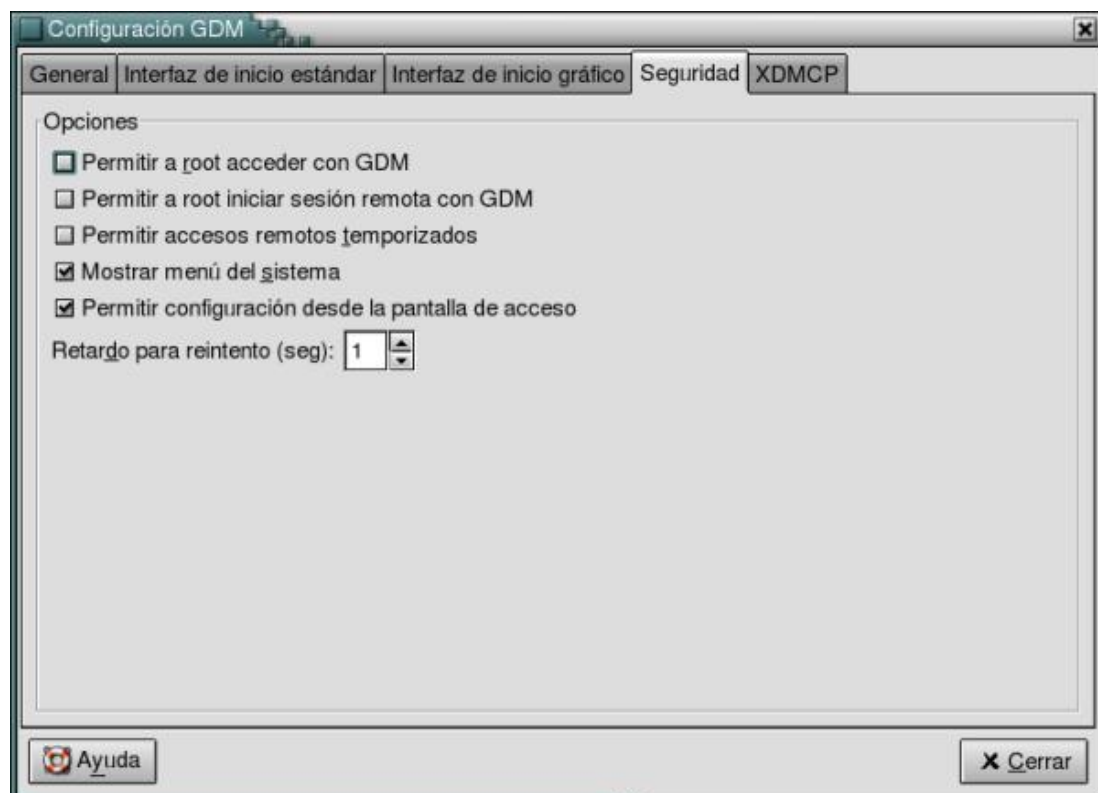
Configuración GDM

General | Interfaz de inicio estándar | Interfaz de inicio gráfico | Seguridad | XDMCP

Opciones

Permitir a root acceder con GDM
Permitir a root iniciar sesión remota con GDM
Permitir accesos remotos temporizados
Mostrar menú del sistema
Permitir configuración desde la pantalla de acceso

Retardo para reintento (seg): 1

Ayuda

Cerrar